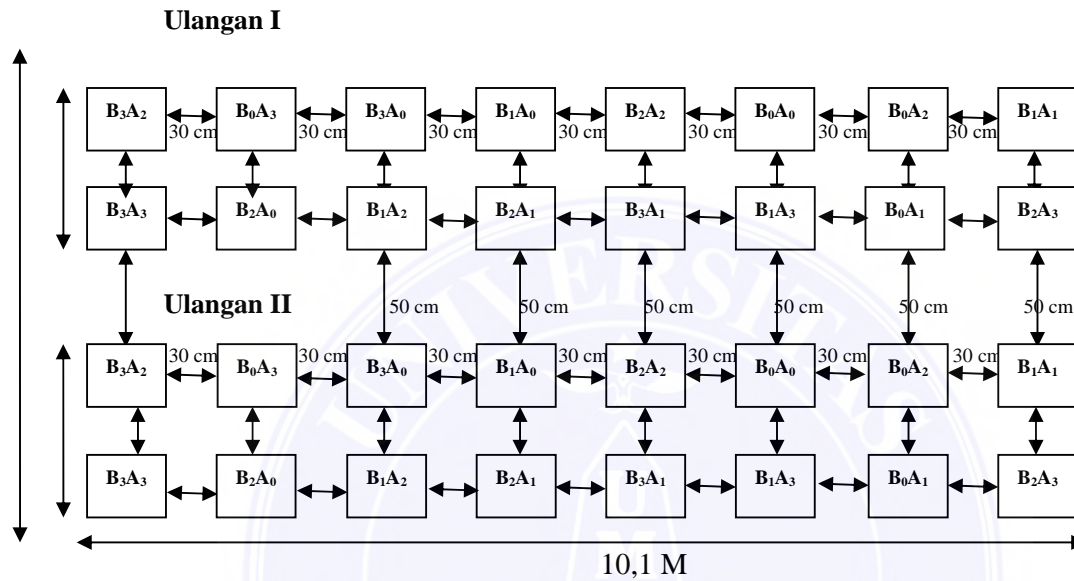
Ulangan I

$B_3A_2$ 30 cm $B_0A_3$ 30 cm $B_3A_0$ 30 cm $B_1A_0$ 30 cm $B_2A_2$ 30 cm $B_0A_0$ 30 cm $B_0A_2$ 30 cm $B_1A_1$

$B_3A_3$ $B_2A_0$ $B_1A_2$ $B_2A_1$ $B_3A_1$ $B_1A_3$ $B_0A_1$ $B_2A_3$

Ulangan II

50 cm 50 cm 50 cm 50 cm 50 cm 50 cm

$B_3A_2$ 30 cm $B_0A_3$ 30 cm $B_3A_0$ 30 cm $B_1A_0$ 30 cm $B_2A_2$ 30 cm $B_0A_0$ 30 cm $B_0A_2$ 30 cm $B_1A_1$

$B_3A_3$ $B_2A_0$ $B_1A_2$ $B_2A_1$ $B_3A_1$ $B_1A_3$ $B_0A_1$ $B_2A_3$

10,1 M